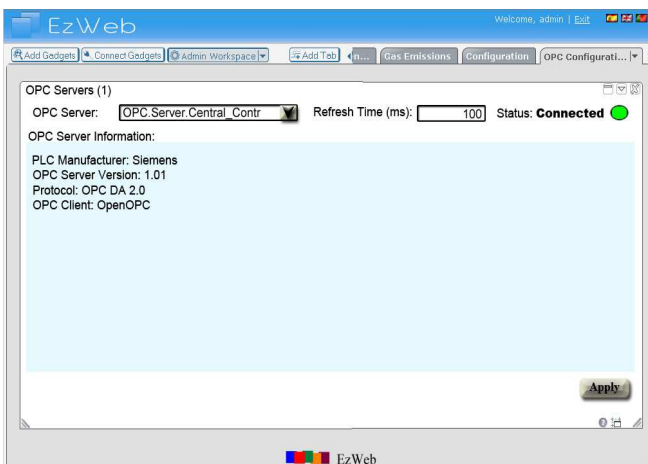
EzWeb

Welcome, admin | Exit

Add Gadgets | Connect Gadgets | Admin Workspace | Add Tab | n... | Gas Emissions | Configuration | OPC Configurati...

OPC Servers (1)

OPC Server: OPC.Server.Central_Contr Refresh Time (ms): 100 Status: Connected

OPC Server Information:

PLC Manufacturer: Siemens
OPC Server Version: 1.01
Protocol: OPC DA 2.0
OPC Client: OpenOPC

Apply

EzWeb